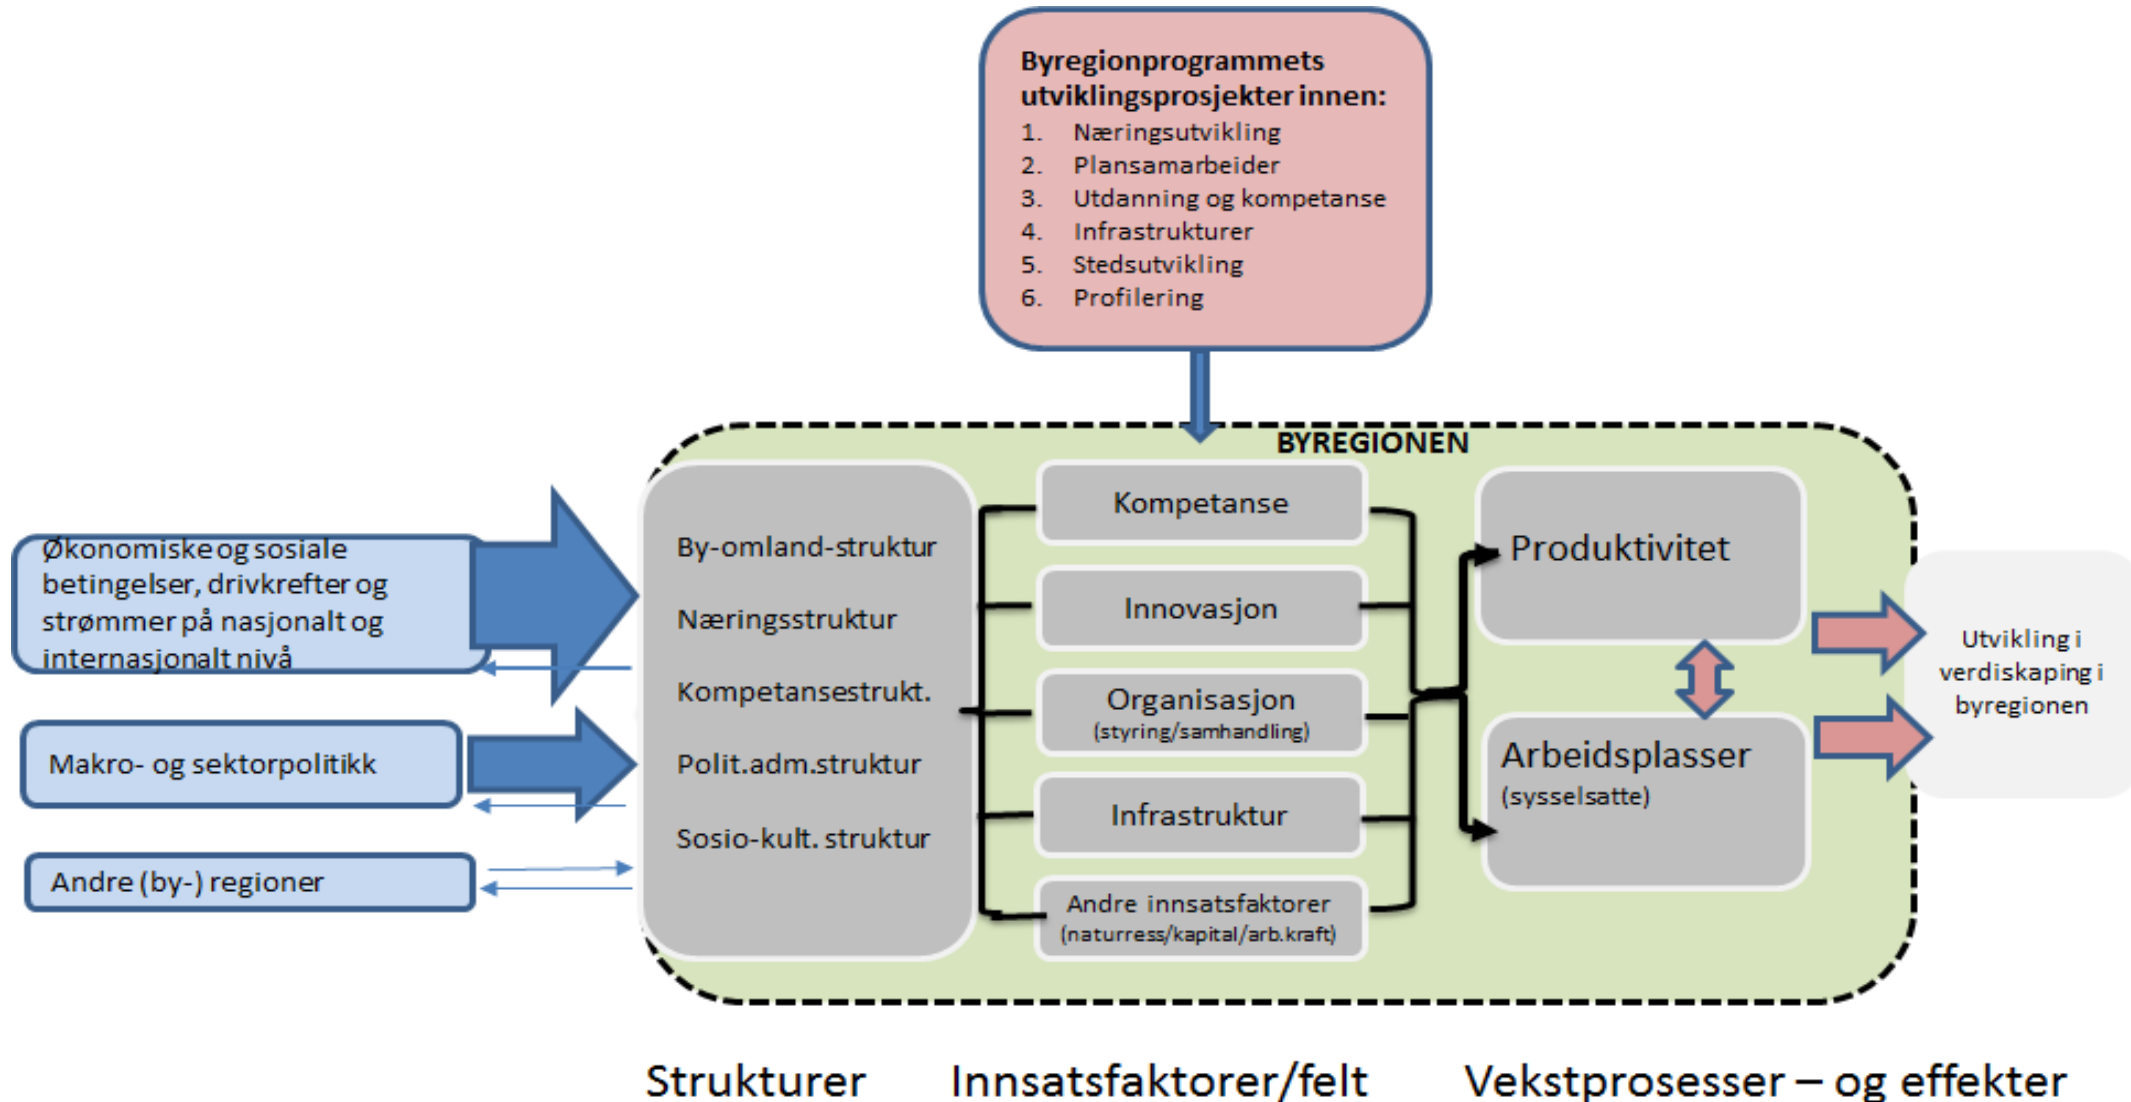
Byregionprogrammets utviklingsprosjekter innen:
1. Næringsutvikling
2. Plansamarbeider
3. Utdanning og kompetanse
4. Infrastrukturer
5. Stedsutvikling
6. Profilering

BYREGIONEN

Økonomiske og sosiale betingelser, drivkrefter og strømmer på nasjonalt og internasjonalt nivå

Makro- og sektorpolitikk

Andre (by-) regioner

By-omland-struktur
Næringsstruktur
Kompetansestrukt.
Polit.adm.struktur
Sosio-kult. struktur

Kompetanse
Innovasjon
Organisasjon (styring/samhandling)
Infrastruktur
Andre innsatsfaktorer (naturress/kapital/arb.kraft)

Produktivitet
Arbeidsplasser (sysselsatte)

Utvikling i verdiskaping i byregionen

Strukturer Innsatsfaktorer/felt Vekstprosesser – og effekter